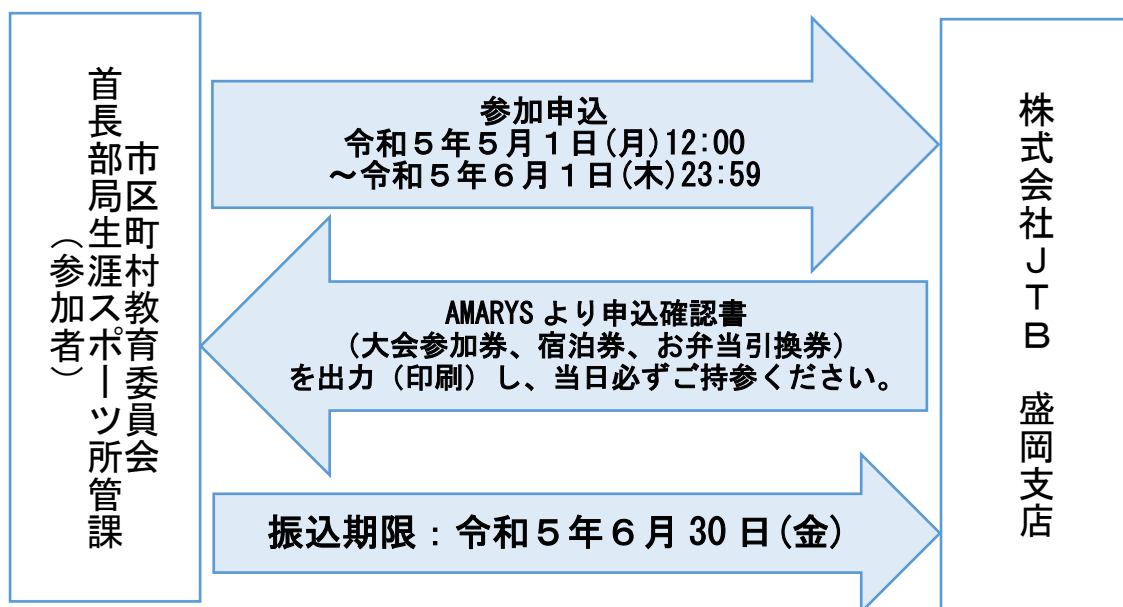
市区町村教育委員会
首長部局生涯スポーツ所管課
（参加者）

参加申込
令和５年５月１日(月)12:00
～令和５年６月１日(木)23:59

AMARYS より申込確認書
（大会参加券、宿泊券、お弁当引換券）
を出力（印刷）し、当日必ずご持参ください。

振込期限：令和５年６月 30 日(金)

株式会社ＪＴＢ　盛岡支店